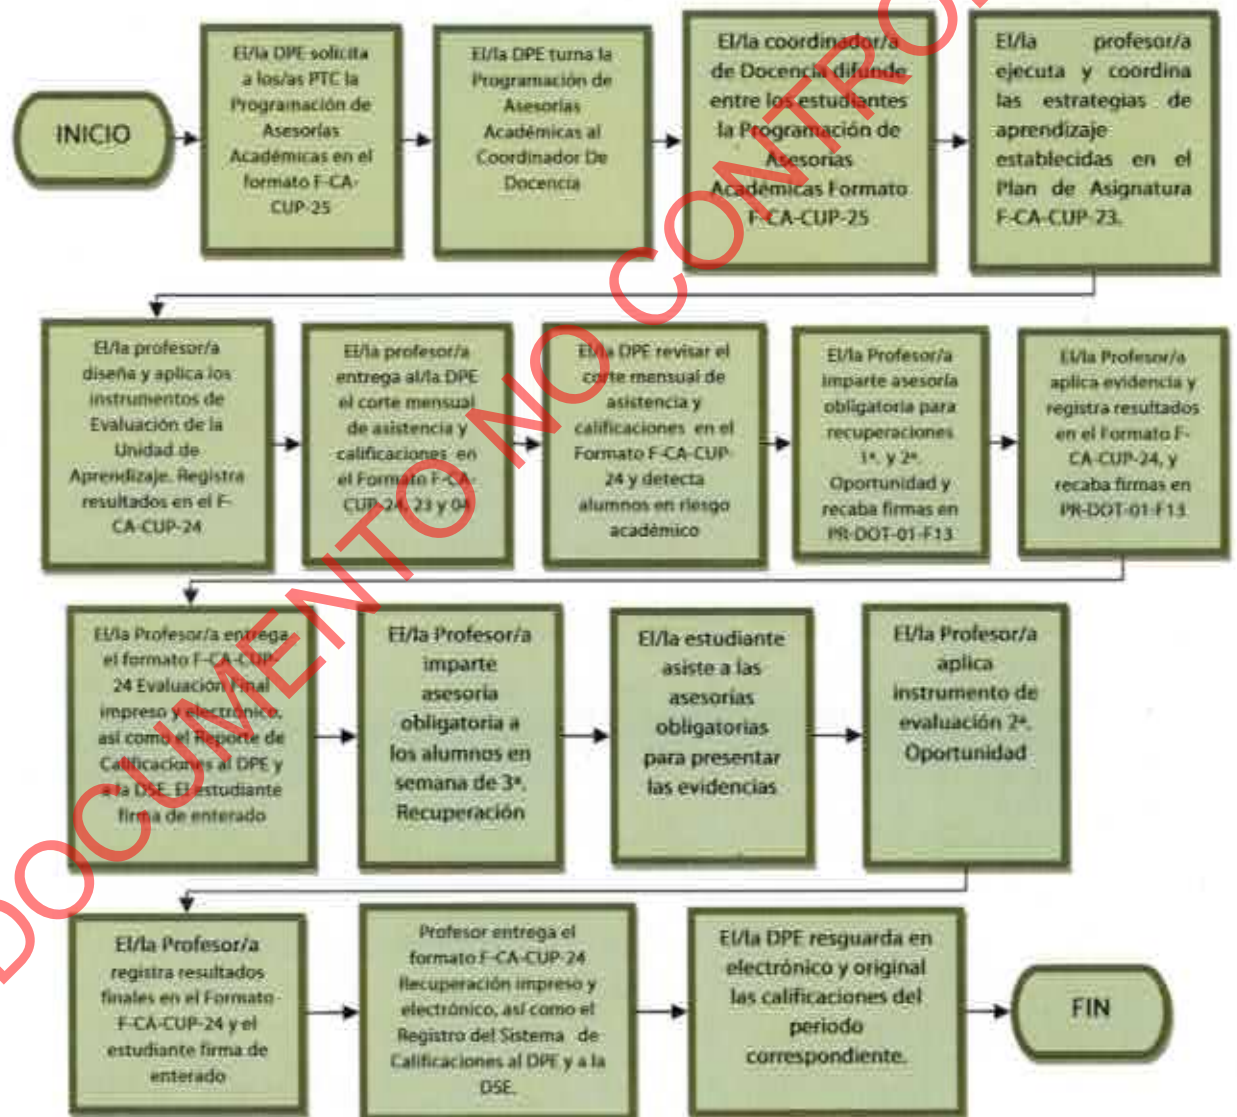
INICIO

El/la DPE solicita a los/as PTC la Programación de Asesorías Académicas en el formato F-CA-CUP-25

El/la DPE turna la Programación de Asesorías Académicas al Coordinador De Docencia

El/la coordinador/a de Docencia difunde entre los estudiantes la Programación de Asesorías Académicas Formato F-CA-CUP-25

El/la profesor/a ejecuta y coordina las estrategias de aprendizaje establecidas en el Plan de Asignatura F-CA-CUP-23.

El/la profesor/a diseña y aplica los instrumentos de Evaluación de la Unidad de Aprendizaje. Registra resultados en el F-CA-CUP-24

El/la profesor/a entrega al/la DPE el corte mensual de asistencia y calificaciones en el Formato F-CA-CUP-24, 23 y 04

El/la DPE revisar el corte mensual de asistencia y calificaciones en el Formato F-CA-CUP-24 y detecta alumnos en riesgo académico

El/la Profesor/a imparte asesoría obligatoria para recuperaciones 1ª. y 2ª. Oportunidad y recaba firmas en PR-DOT-01-F13

El/la Profesor/a aplica evidencia y registra resultados en el Formato F-CA-CUP-24, y recaba firmas en PR-DOT-01-F13

El/la Profesor/a entrega el formato F-CA-CUP-24 Evaluación final impreso y electrónico, así como el Reporte de Calificaciones al DPE y a la DSE. El estudiante firma de enterado

El/la Profesor/a imparte asesoría obligatoria a los alumnos en semana de 3ª. Recuperación

El/la estudiante asiste a las asesorías obligatorias para presentar las evidencias

El/la Profesor/a aplica instrumento de evaluación 2ª. Oportunidad

El/la Profesor/a registra resultados finales en el Formato F-CA-CUP-24 y el estudiante firma de enterado

Profesor entrega el formato F-CA-CUP-24 Recuperación impreso y electrónico, así como el Registro del Sistema de Calificaciones al DPE y a la DSE.

El/la DPE resguarda en electrónico y original las calificaciones del periodo correspondiente.

FIN

DOCUMENTO NO CONTROLADO